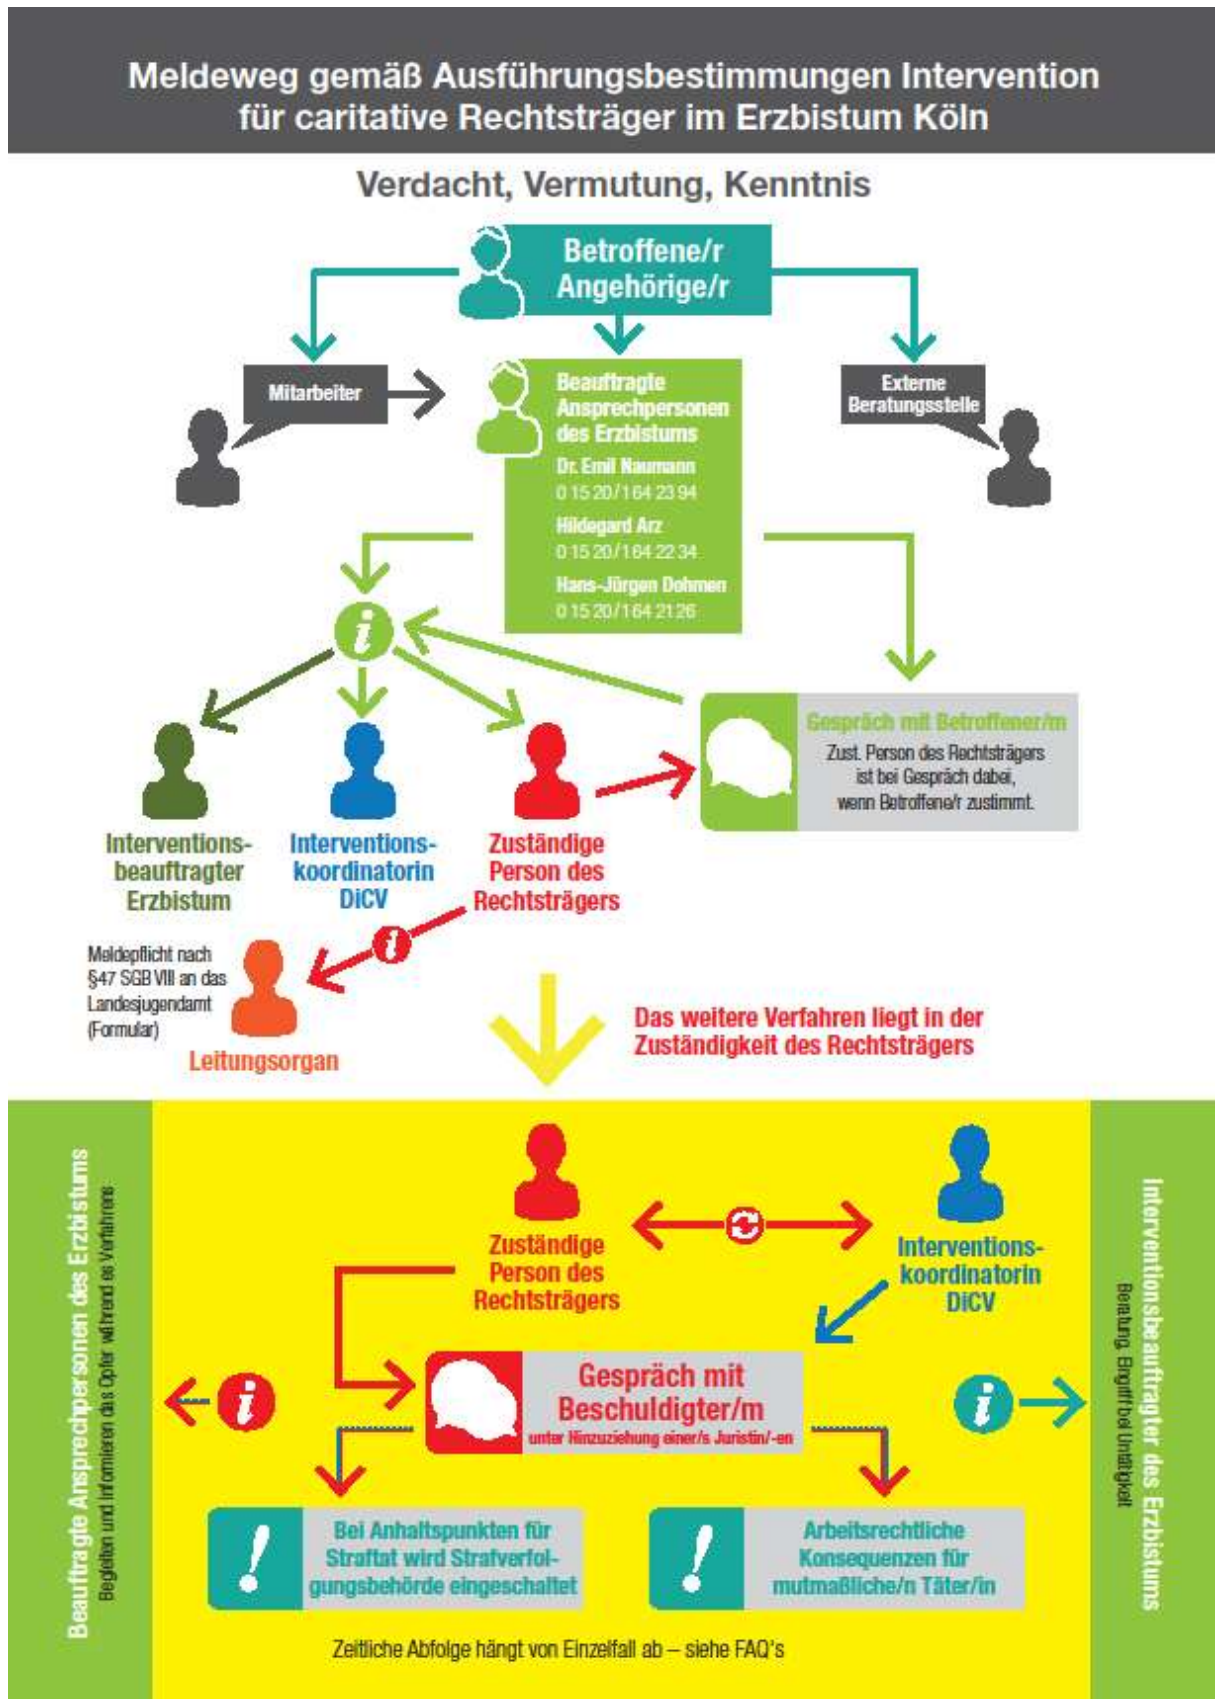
Meldeweg gemäß Ausführungsbestimmungen Intervention für caritative Rechtsträger im Erzbistum Köln

Verdacht, Vermutung, Kenntnis

Betroffene/r Angehörige/r

Mitarbeiter

Beauftragte Ansprechpersonen des Erzbistums
Dr. Emil Naumann
0 15 20/1 64 23 94
Hildegard Arz
0 15 20/1 64 22 34
Hans-Jürgen Dohmen
0 15 20/1 64 21 26

Externe Beratungsstelle

Gespräch mit Betroffener/m
Zust. Person des Rechtsträgers ist bei Gespräch dabei, wenn Betroffene/r zustimmt.

Interventionsbeauftragter Erzbistum

Interventionskoordinatorin DiCV

Zuständige Person des Rechtsträgers

Meldepflicht nach §47 SGB VIII an das Landesjugendamt (Formular)

Leitungsorgan

Das weitere Verfahren liegt in der Zuständigkeit des Rechtsträgers

Beauftragte Ansprechpersonen des Erzbistums
Begleiten und informieren das Opfer während es Verfahrens

Zuständige Person des Rechtsträgers

Interventionskoordinatorin DiCV

Gespräch mit Beschuldigter/m
unter Hinzuziehung einer/s Juristin/-en

Bei Anhaltspunkten für Straftat wird Strafverfolgungsbehörde eingeschaltet

Arbeitsrechtliche Konsequenzen für mutmaßliche/n Täter/in

Interventionsbeauftragter des Erzbistums
Beratung, Eingriff bei Untätigkeit

Zeitliche Abfolge hängt von Einzelfall ab – siehe FAQ's